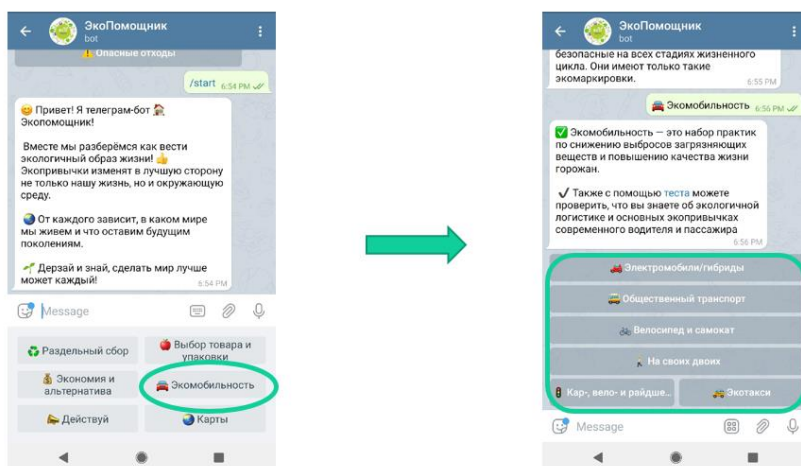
ЭкоПомощник
bot

⚠ Опасные отходы

/start 6:54 PM

😊 Привет! Я телеграм-бот Экопомощник!

Вместе мы разберёмся как вести экологичный образ жизни! 👍 Экопривычки изменят в лучшую сторону не только нашу жизнь, но и окружающую среду.

🌏 От каждого зависит, в каком мире мы живем и что оставим будущим поколениям.

🌱 Дерзай и знай, сделать мир лучше может каждый!
6:54 PM

Message

♻ Раздельный сбор
🍎 Выбор товара и упаковки
💰 Экономия и альтернатива
🚘 Экомобильность
👉 Действуй
🌏 Карты

ЭкоПомощник
bot

безопасные на всех стадиях жизненного цикла. Они имеют только такие экомаркировки.
6:55 PM

🚘 Экомобильность 6:56 PM

✅ Экомобильность — это набор практик по снижению выбросов загрязняющих веществ и повышению качества жизни горожан.

✔ Также с помощью теста можете проверить, что вы знаете об экологичной логистике и основных экопривычках современного водителя и пассажира
6:56 PM

🚗 Электромобили/гибриды
🚍 Общественный транспорт
🚲 Велосипед и самокат
🚶 На своих двоих
🚦 Кар-, вело- и райдше...
🚕 Экотакси

Message